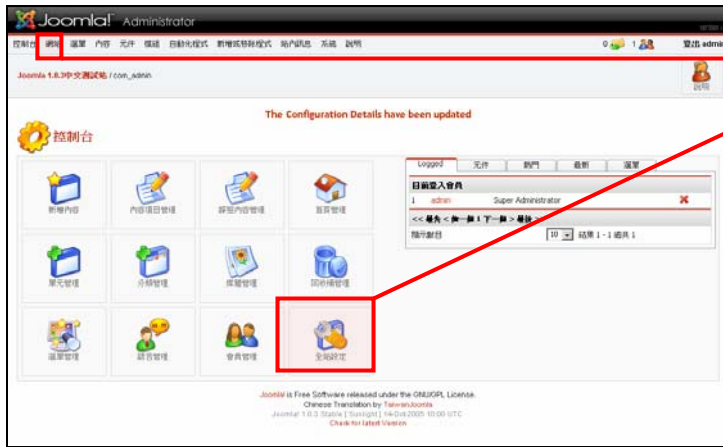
Joomla! Administrator

控制台 網站 選單 內容 元件 模組 自動化程式 新增消息程式 站內訊息 系統 說明

0 1

登出 admi

Joomla 1.0.3中文測試站 / com_admin

說明

The Configuration Details have been updated

控制台

新增內容

內容項目管理

靜態內容管理

首頁管理

單元管理

分類管理

媒體管理

回收桶管理

選單管理

語言管理

會員管理

全站設定

| Logged | 元件 | 熱門 | 最新 | 選單 |
|---|---|---|---|---|

目前登入會員

1 admin Super Administrator

<< 最先 < 上一個 1 下一個 > 最後 >>

顯示數目 10 結果 1 - 1 總共 1

Joomla! is Free Software released under the GNU/GPL License.
Chinese Translation by TaiwanJoomla
Joomla! 1.0.3 Stable [ Sunlight ] 14-Oct-2005 10:00 UTC
Check for latest Version